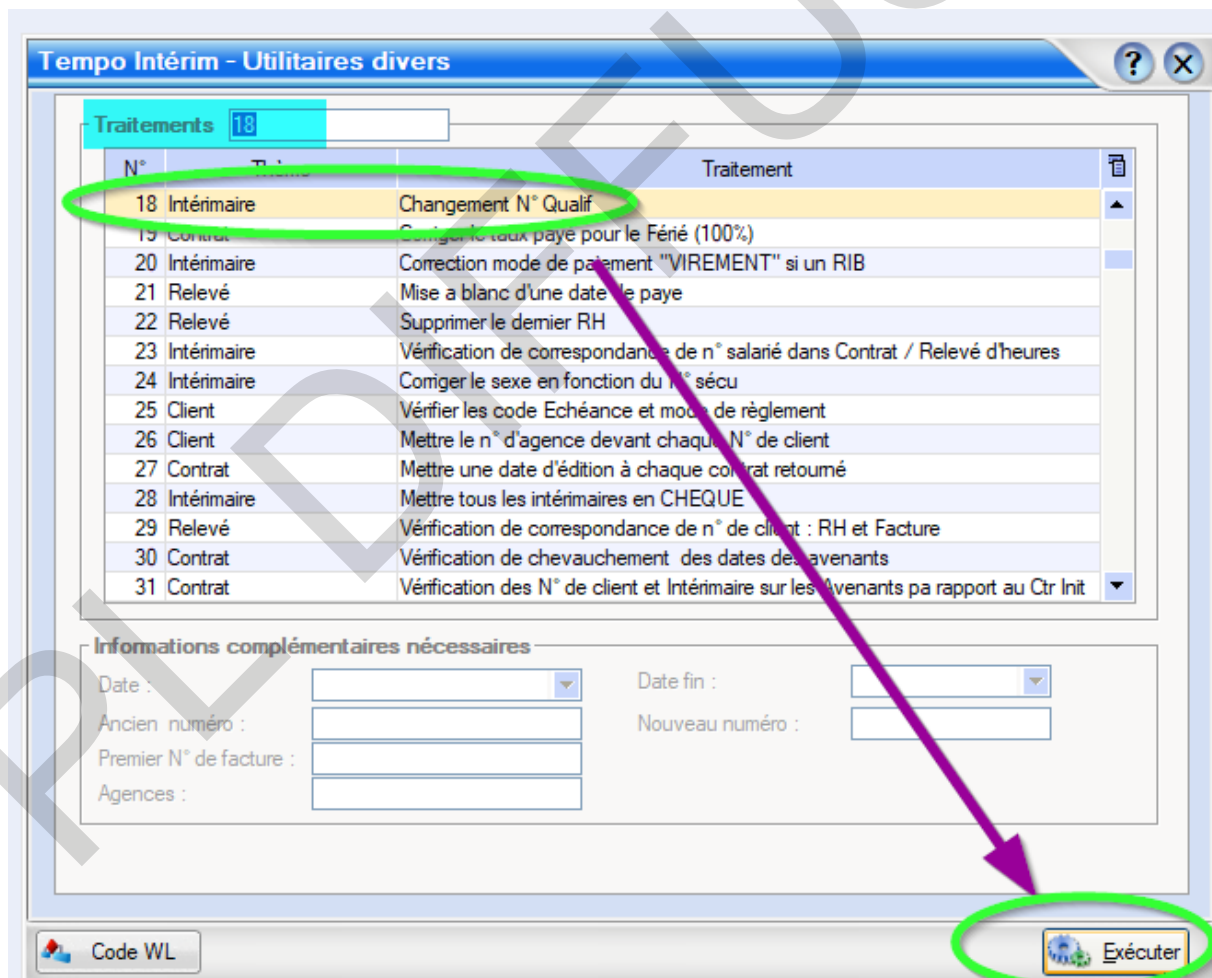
Tempo Intérim - Utilitaires divers

Traitements 18

| N° | Thème | Traitement |
|---|---|---|
| 18 | Intérimaire | Changement N° Qualif |
| 19 | Contrat | Corriger le taux paye pour le Férié (100%) |
| 20 | Intérimaire | Correction mode de paiement "VIREMENT" si un RIB |
| 21 | Relevé | Mise a blanc d'une date de paye |
| 22 | Relevé | Supprimer le dernier RH |
| 23 | Intérimaire | Vérification de correspondance de n° salarié dans Contrat / Relevé d'heures |
| 24 | Intérimaire | Corriger le sexe en fonction du N° sécu |
| 25 | Client | Vérifier les code Echéance et mode de règlement |
| 26 | Client | Mettre le n° d'agence devant chaque N° de client |
| 27 | Contrat | Mettre une date d'édition à chaque contrat retourné |
| 28 | Intérimaire | Mettre tous les intérimaires en CHEQUE |
| 29 | Relevé | Vérification de correspondance de n° de client : RH et Facture |
| 30 | Contrat | Vérification de chevauchement des dates des avenants |
| 31 | Contrat | Vérification des N° de client et Intérimaire sur les Avenants pa rapport au Ctr Init |

Informations complémentaires nécessaires
Date :
Date fin :
Ancien numéro :
Nouveau numéro :
Premier N° de facture :
Agences :

Code WL
Exécuter